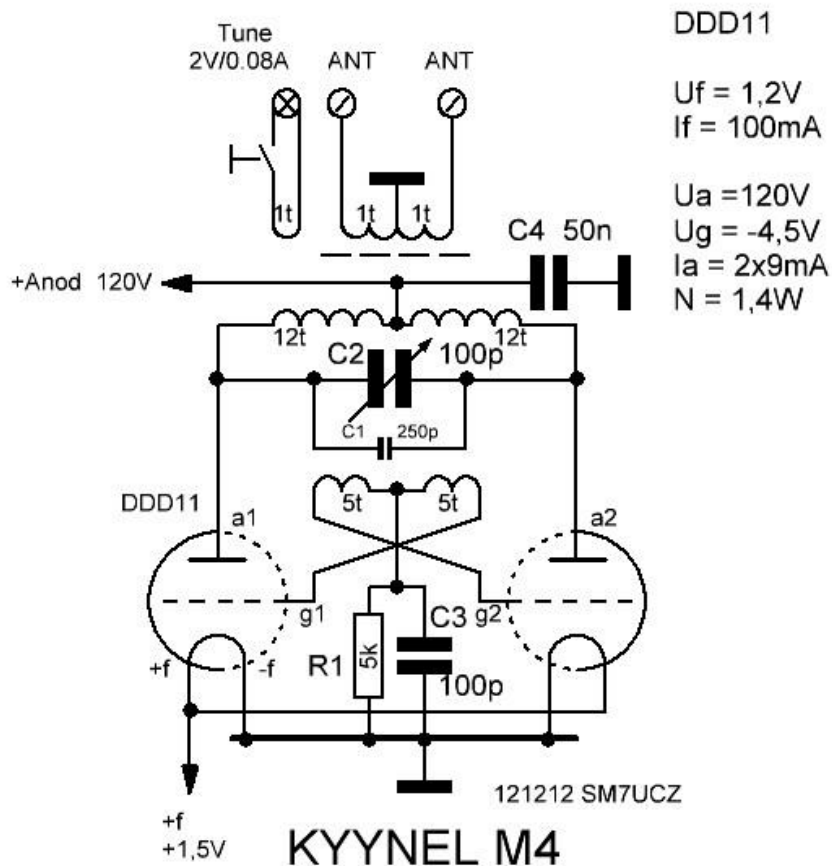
Tune
2V/0.08A
ANT
ANT

DDD11

Uf = 1,2V
If = 100mA

Ua =120V
Ug = -4,5V
Ia = 2x9mA
N = 1,4W

1t
1t
1t

C4 50n

+Anod 120V

12t
12t

C2
100p

C1
250p

DDD11
a1
a2

5t
5t

g1
g2

C3

+f
-f

R1
5k
100p

121212 SM7UCZ

+f
+1,5V

KYYNEL M4